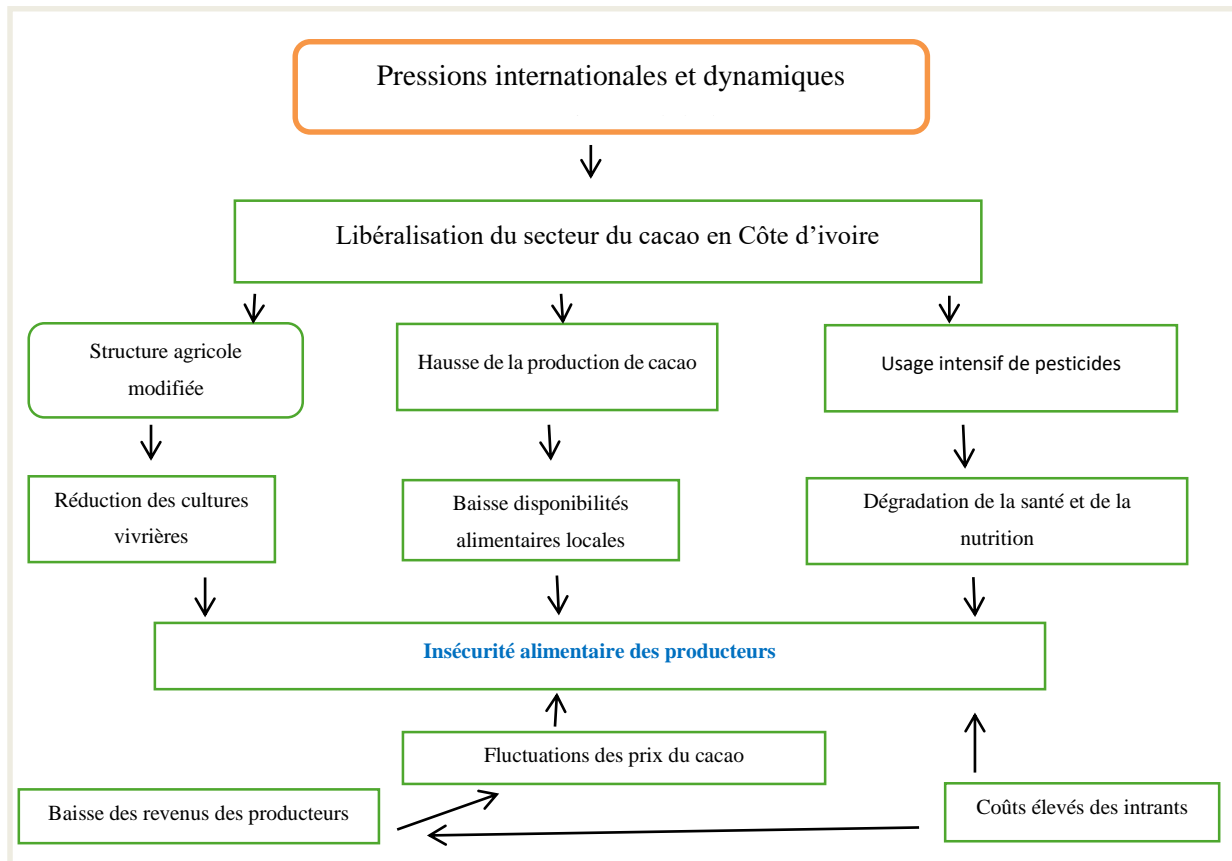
Pressions internationales et dynamiques

Libéralisation du secteur du cacao en Côte d’ivoire

Structure agricole modifiée

Hausse de la production de cacao

Usage intensif de pesticides

Réduction des cultures vivrières

Baisse disponibilités alimentaires locales

Dégradation de la santé et de la nutrition

Insécurité alimentaire des producteurs

Fluctuations des prix du cacao

Baisse des revenus des producteurs

Coûts élevés des intrants